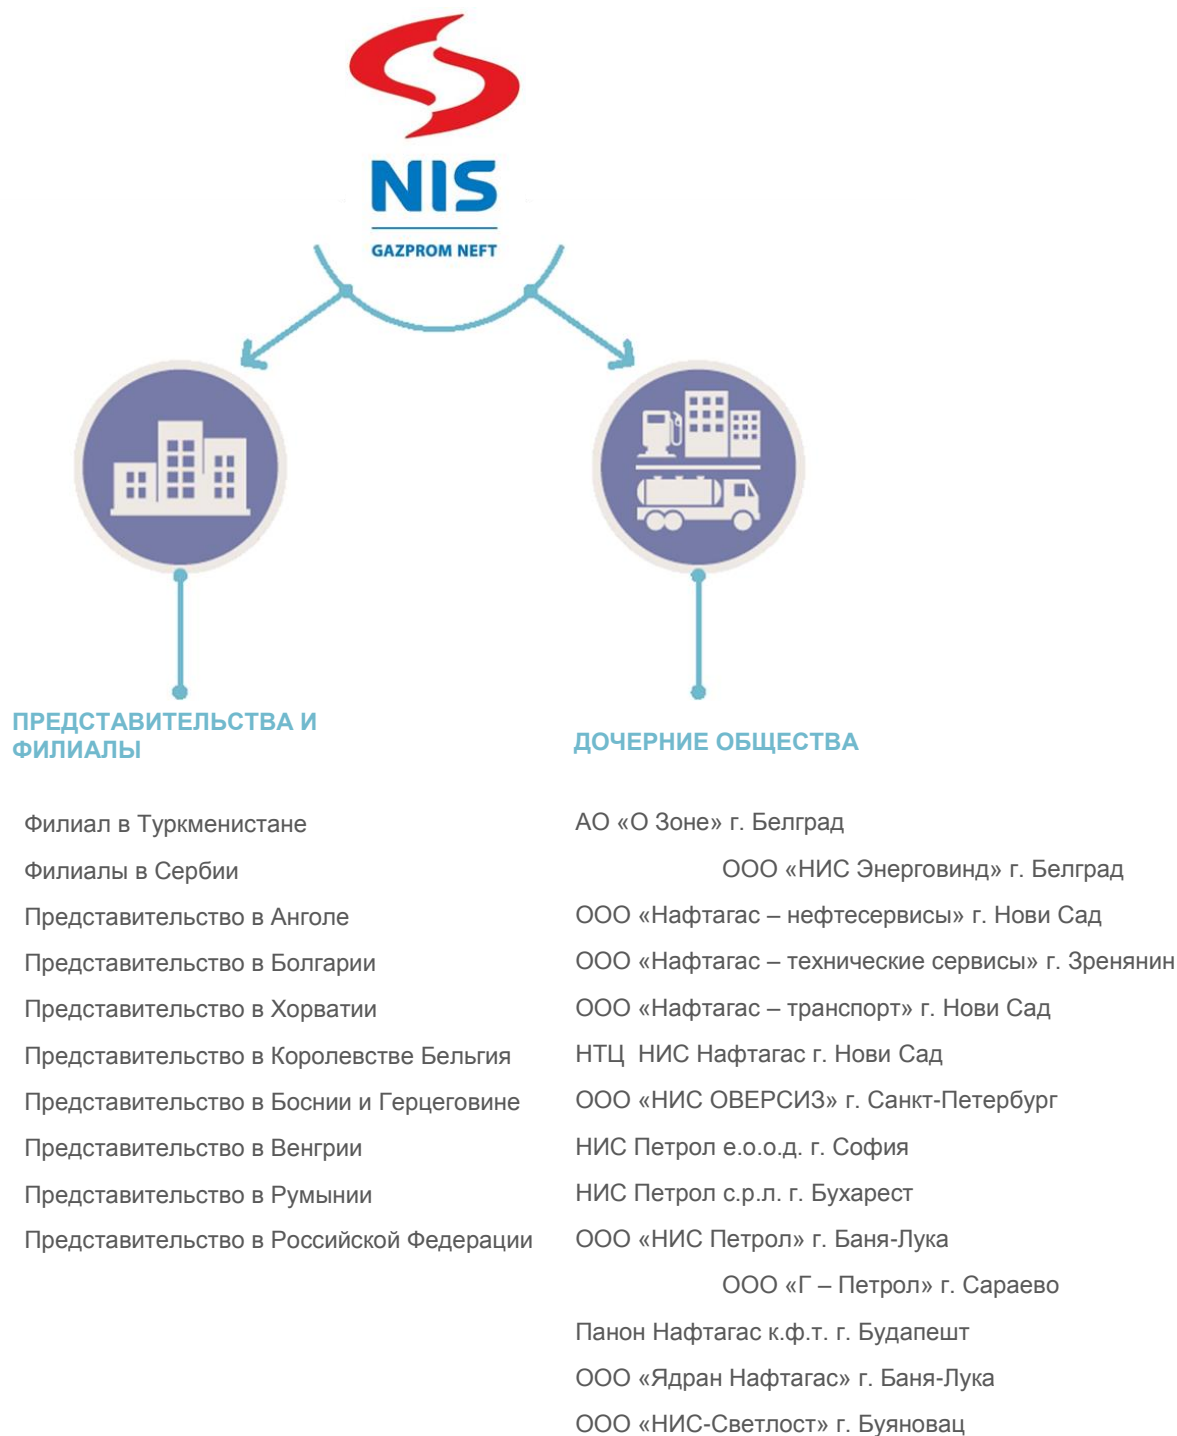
NIS
GAZPROM NEFT

ПРЕДСТАВИТЕЛЬСТВА И ФИЛИАЛЫ

Филиал в Туркменистане
Филиалы в Сербии
Представительство в Анголе
Представительство в Болгарии
Представительство в Хорватии
Представительство в Королевстве Бельгия
Представительство в Боснии и Герцеговине
Представительство в Венгрии
Представительство в Румынии
Представительство в Российской Федерации

ДОЧЕРНИЕ ОБЩЕСТВА

АО «О Зоне» г. Белград
ООО «НИС Энерговинд» г. Белград
ООО «Нафтагас – нефтесервисы» г. Нови Сад
ООО «Нафтагас – технические сервисы» г. Зренянин
ООО «Нафтагас – транспорт» г. Нови Сад
НТЦ НИС Нафтагас г. Нови Сад
ООО «НИС ОВЕРСИЗ» г. Санкт-Петербург
НИС Петрол е.о.о.д. г. София
НИС Петрол с.р.л. г. Бухарест
ООО «НИС Петрол» г. Баня-Лука
ООО «Г – Петрол» г. Сараево
Панон Нафтагас к.ф.т. г. Будапешт
ООО «Ядран Нафтагас» г. Баня-Лука
ООО «НИС-Светлост» г. Буяновац